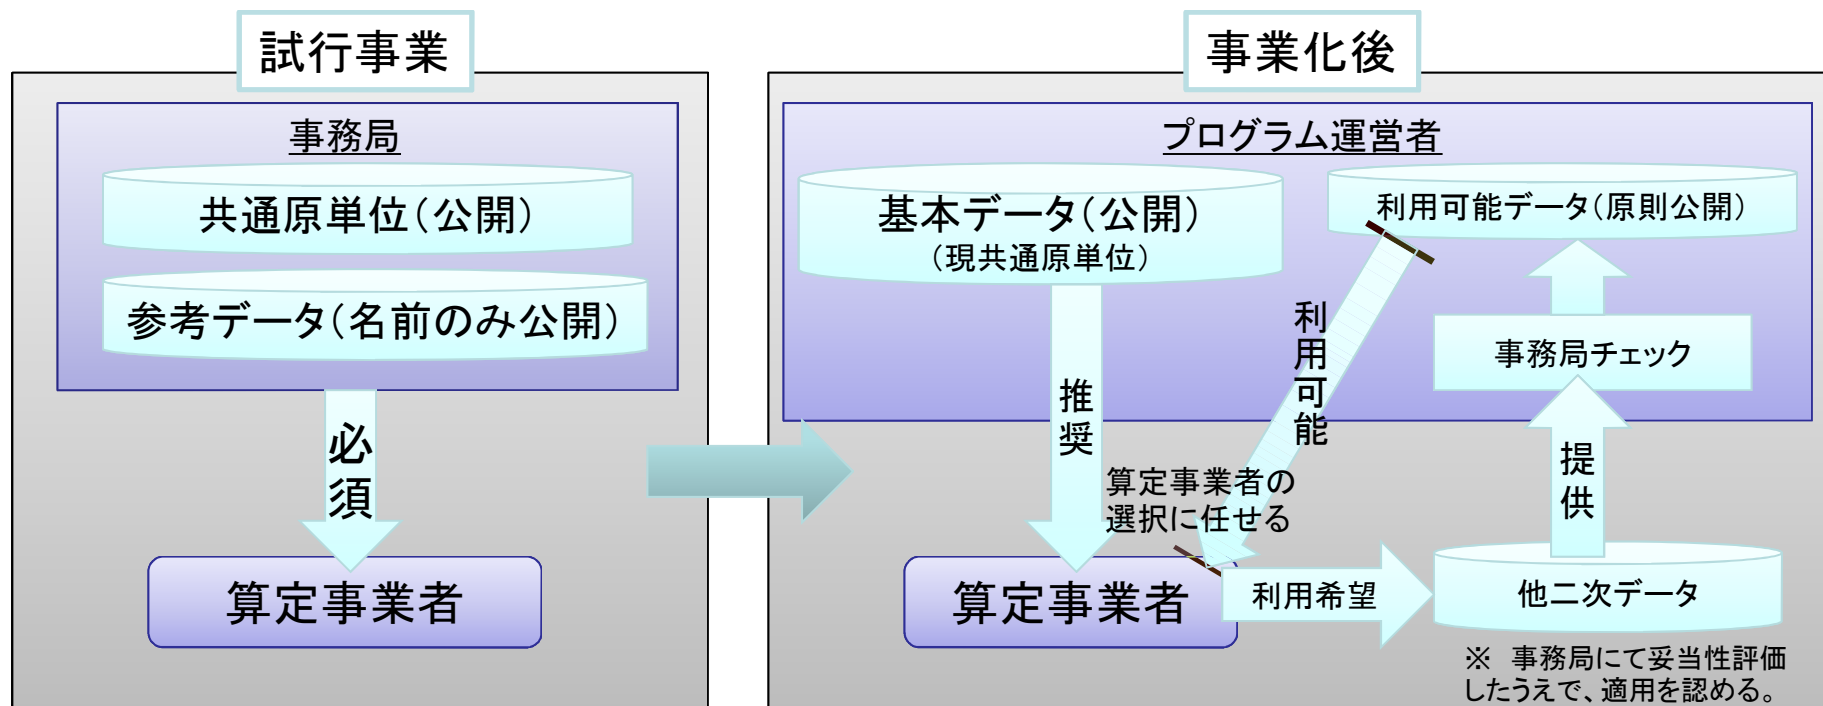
試行事業

事務局

共通原単位（公開）

参考データ（名前のみ公開）

必須

算定事業者

事業化後

プログラム運営者

基本データ（公開）
（現共通原単位）

利用可能データ（原則公開）

推奨

利用可能

事務局チェック

提供

算定事業者の選択に任せる

算定事業者

利用希望

他二次データ

※ 事務局にて妥当性評価したうえで、適用を認める。